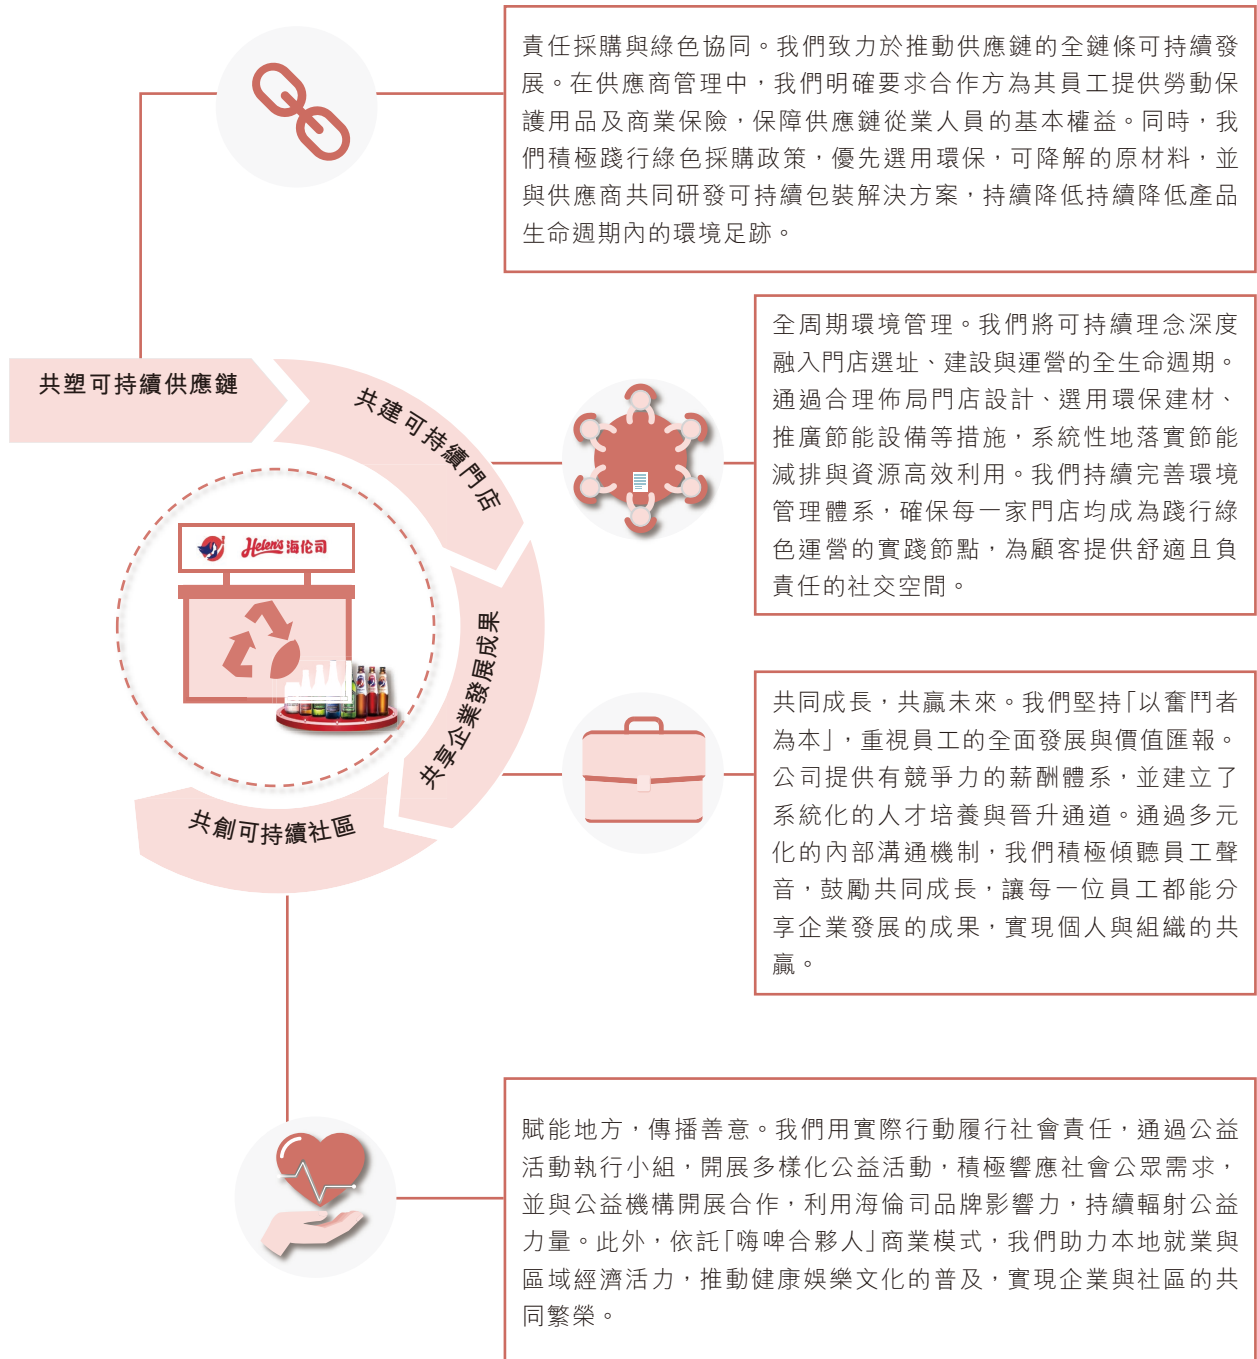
責任採購與綠色協同。我們致力於推動供應鏈的全鏈條可持續發展。在供應商管理中，我們明確要求合作方為其員工提供勞動保護用品及商業保險，保障供應鏈從業人員的基本權益。同時，我們積極踐行綠色採購政策，優先選用環保，可降解的原材料，並與供應商共同研發可持續包裝解決方案，持續降低持續降低產品生命週期內的環境足跡。

共塑可持續供應鏈

共建可持續門店

全周期環境管理。我們將可持續理念深度融入門店選址、建設與運營的全生命週期。通過合理佈局門店設計、選用環保建材、推廣節能設備等措施，系統性地落實節能減排與資源高效利用。我們持續完善環境管理體系，確保每一家門店均成為踐行綠色運營的實踐節點，為顧客提供舒適且負責任的社交空間。

Helen's 海伦司

共享企業發展成果

共同成長，共贏未來。我們堅持「以奮鬥者為本」，重視員工的全面發展與價值匯報。公司提供有競爭力的薪酬體系，並建立了系統化的人才培養與晉升通道。通過多元化的內部溝通機制，我們積極傾聽員工聲音，鼓勵共同成長，讓每一位員工都能分享企業發展的成果，實現個人與組織的共贏。

共創可持續社區

賦能地方，傳播善意。我們用實際行動履行社會責任，通過公益活動執行小組，開展多樣化公益活動，積極響應社會公眾需求，並與公益機構開展合作，利用海倫司品牌影響力，持續輻射公益力量。此外，依託「嗨啤合夥人」商業模式，我們助力本地就業與區域經濟活力，推動健康娛樂文化的普及，實現企業與社區的共同繁榮。